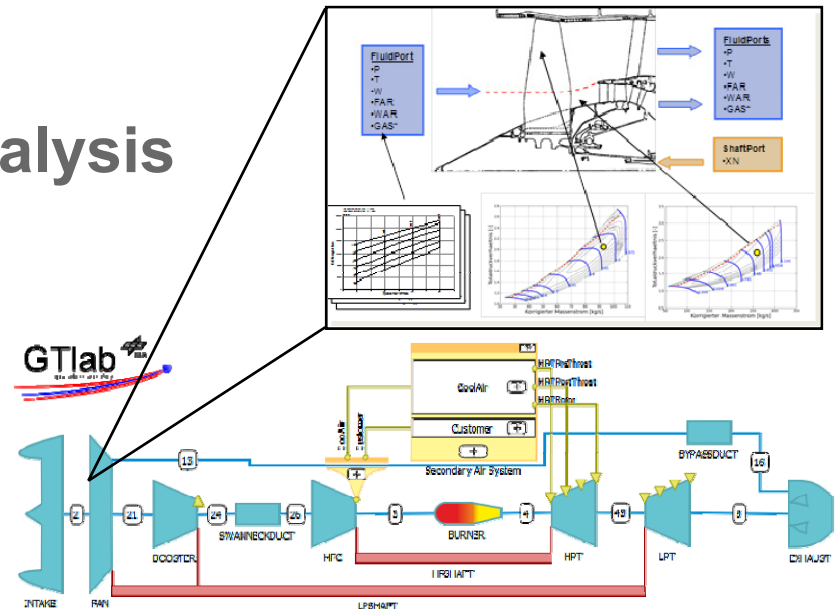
alysis

FluidPort
•P
•T
•W
•FAR
•WAR
•GAS*

FluidPorts
•P
•T
•W
•FAR
•WAR
•GAS*

ShaftPort
•XN

Korrigierter Massenstrom [kg/s]

Korrigierter Massenstrom [kg/s]

GTlab

HPTPreThrost
HPTPostThrost
HPTRotor

CoolAir

Customer

Secondary Air System

13

BYPASSDUCT

16

2

21

24

S'WANNECKDUCT

26

3

BURNER

4

43

5

INTAKE

FAN

BOOSTER

HPC

HPSHAFT

HPT

LPT

EXHAUST

LPSHAFT